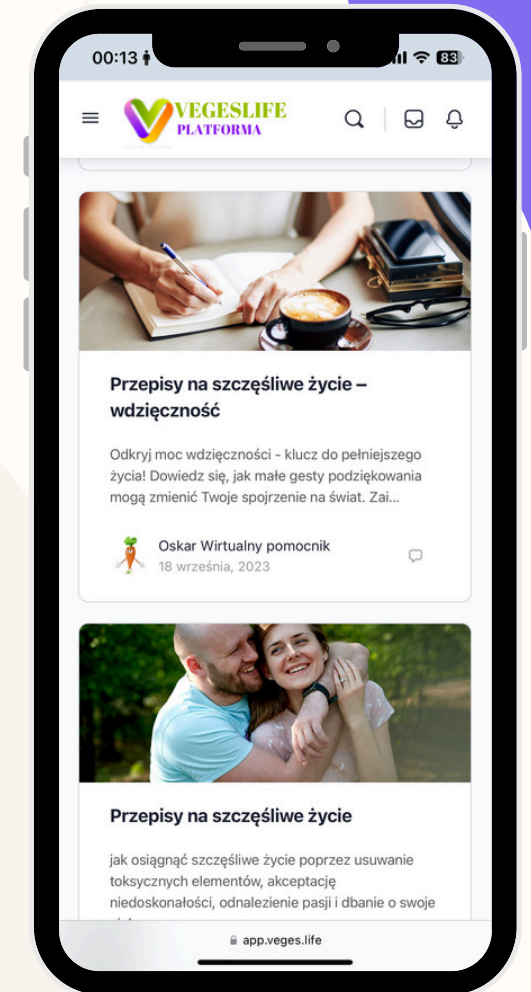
00:13 83

VEGESLIFE
PLATFORMA

Przepisy na szczęśliwe życie – wdzięczność

Odkryj moc wdzięczności - klucz do pełniejszego życia! Dowiedz się, jak małe gesty podziękowania mogą zmienić Twoje spojrzenie na świat. Zai...

Oskar Wirtualny pomocnik
18 września, 2023

Przepisy na szczęśliwe życie

jak osiągnąć szczęśliwe życie poprzez usuwanie toksycznych elementów, akceptację niedoskonałości, odnalezienie pasji i dbanie o swoje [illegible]

app.veges.life